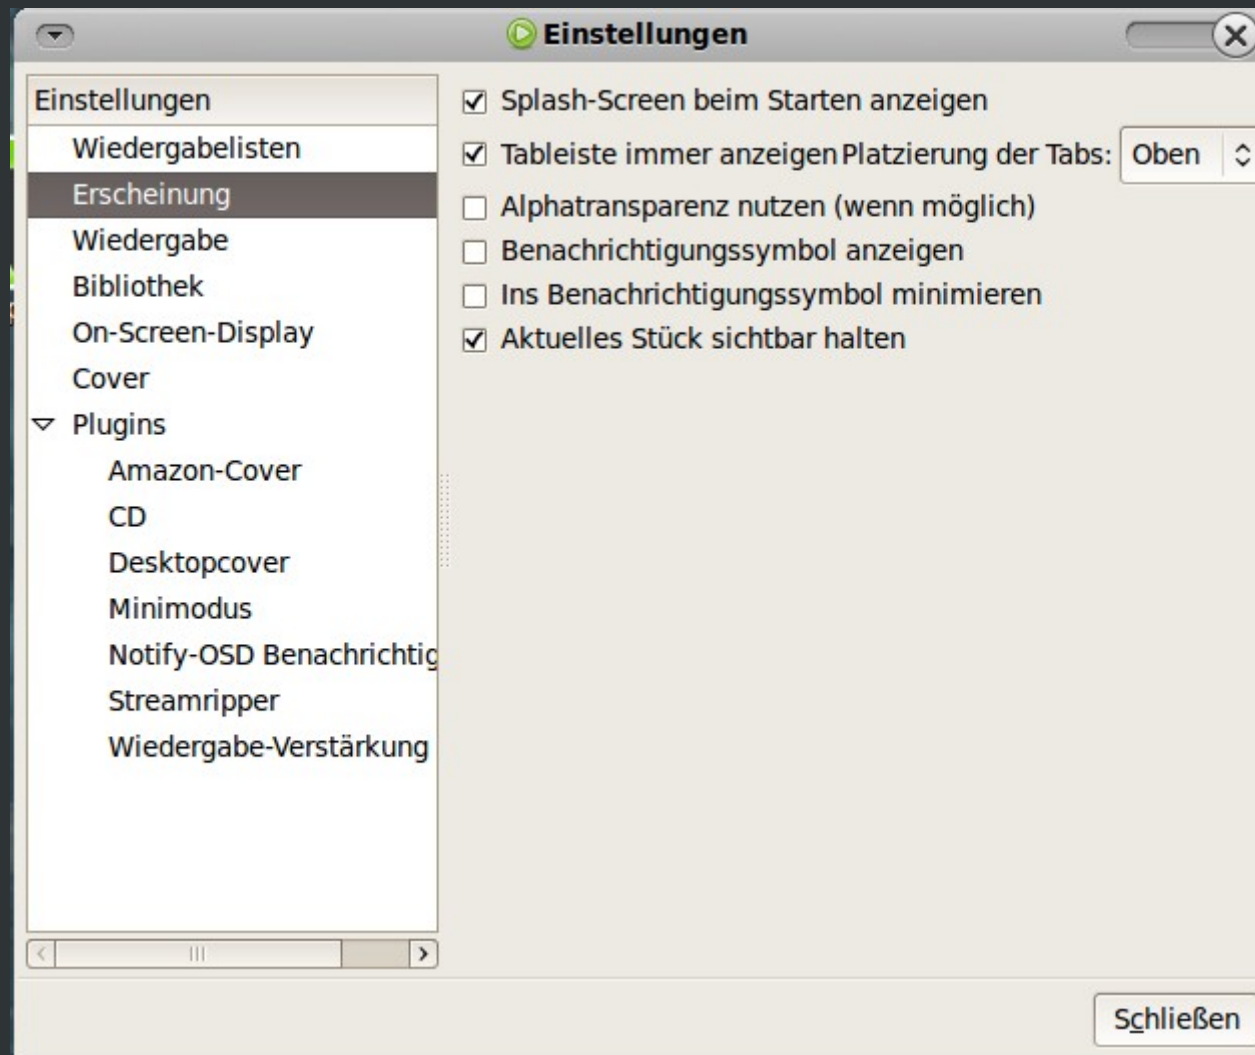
Einstellungen

Einstellungen
Wiedergabelisten
Erscheinung
Wiedergabe
Bibliothek
On-Screen-Display
Cover
Plugins
Amazon-Cover
CD
Desktopcover
Minimodus
Notify-OSD Benachrichtig
Streamripper
Wiedergabe-Verstärkung

Splash-Screen beim Starten anzeigen
Tableiste immer anzeigen Platzierung der Tabs: Oben
Alphatransparenz nutzen (wenn möglich)
Benachrichtigungssymbol anzeigen
Ins Benachrichtigungssymbol minimieren
Aktuelles Stück sichtbar halten

Schließen